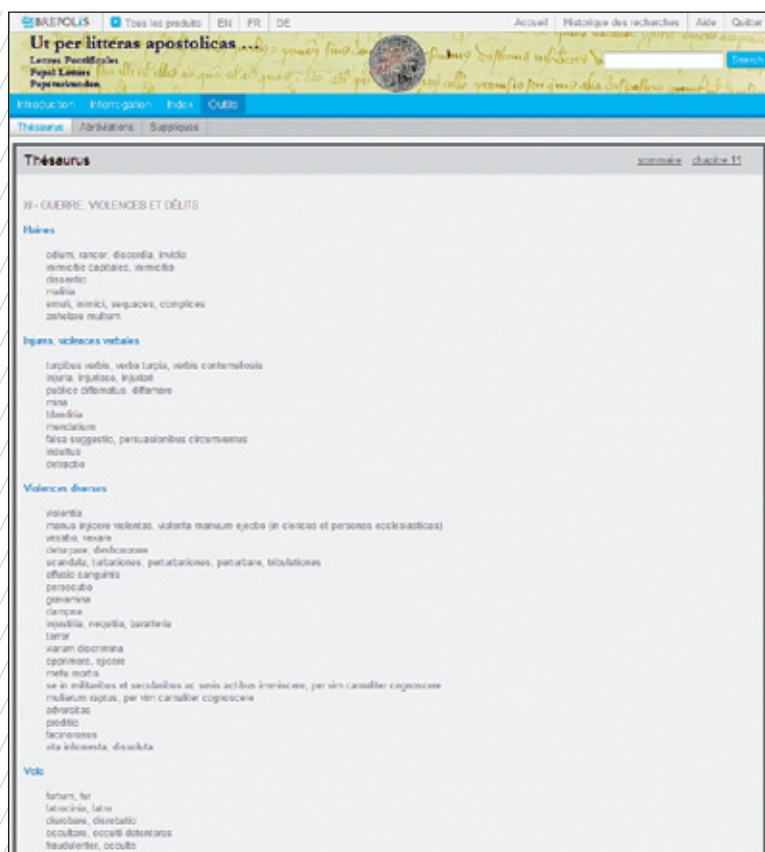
BREPOLIS Tous les produits EN FR DE Accueil Historique des recherches Aide Quitter

Ut per litteras apostolicas ...
Lettres Pontificales
Papal Letters
Papsturkunden

Search

Introduction Interrogation Index Outils

Thésaurus Abréviations Suppliques

Thésaurus sommaire chapitre 11

XI - GUERRE, VIOLENCES ET DÉLITS

Haines

odium, rancor, discordia, invidia
inimicitie capitales, inimicitia
dissentio
malitia
emuli, inimici, sequaces, complices
persequi multum

Injures, violences verbales

turpibus verbis, verba turpia, verbis contumeliosis
injuria, injuriose, injuriari
publice diffamatus, diffamare
mina
blandilia
mendacium
falsa suggestio, persuasionibus circumventus
inductus
detractio

Violences diverses

violentia
manus injicere violentas, violenta manuum ejectio (in clericos et personas ecclesiasticas)
vexatio, vexare
deturpare, dedecorare
scandala, turbationes, perturbationes, perturbare, tribulationes
effusio sanguinis
persecutio
gravamina
oppressio
injustitia, nequitia, barattaria
terror
varum discrimina
opprimere, ejicere
metu mortis
se in militaribus et secularibus ac venis actibus immiscere, per vim carnaliter cognoscere
mulierum raptus, per vim carnaliter cognoscere
adversitas
proditio
facinorosos
vita inhonesta, dissoluta

Vols

furtum, fur
latrocinia, latro
disrobare, disrobatio
occultare, occulti detentores
fraudulenter, occulte